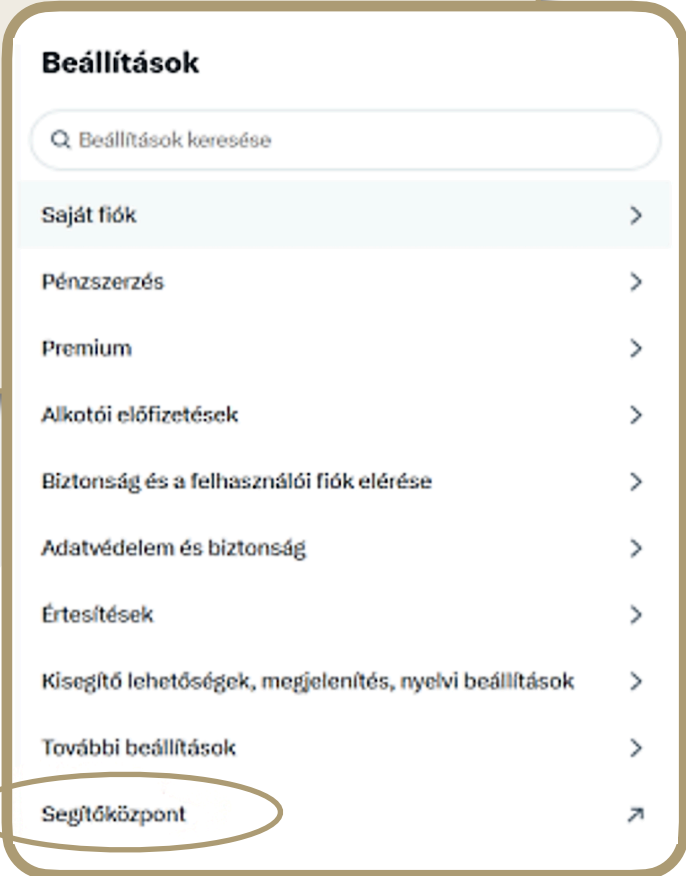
Beállítások

Beállítások keresése

Saját fiók

Pénzszerzés

Premium

Alkotói előfizetések

Biztonság és a felhasználói fiók elérése

Adatvédelem és biztonság

Értesítések

Kisegítő lehetőségek, megjelenítés, nyelvi beállítások

További beállítások

Segítőközpont